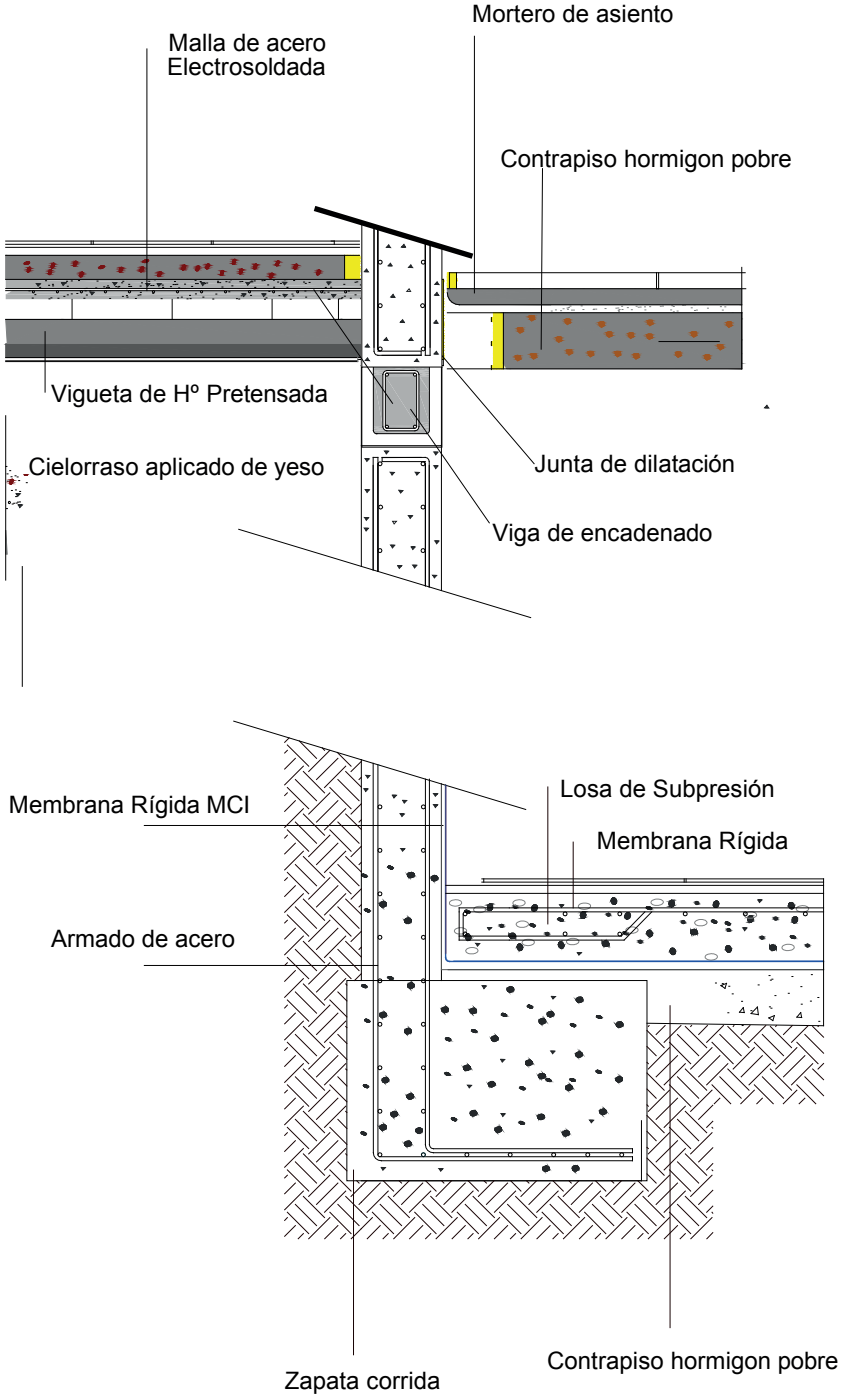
Mortero de asiento

Malla de acero
Electrosoldada

Contrapiso hormigon pobre

Vigueta de Hº Pretensada

Cielorraso aplicado de yeso

Junta de dilatación

Viga de encadenado

Losa de Subpresión

Membrana Rígida MCI

Membrana Rígida

Armado de acero

Contrapiso hormigon pobre

Zapata corrida